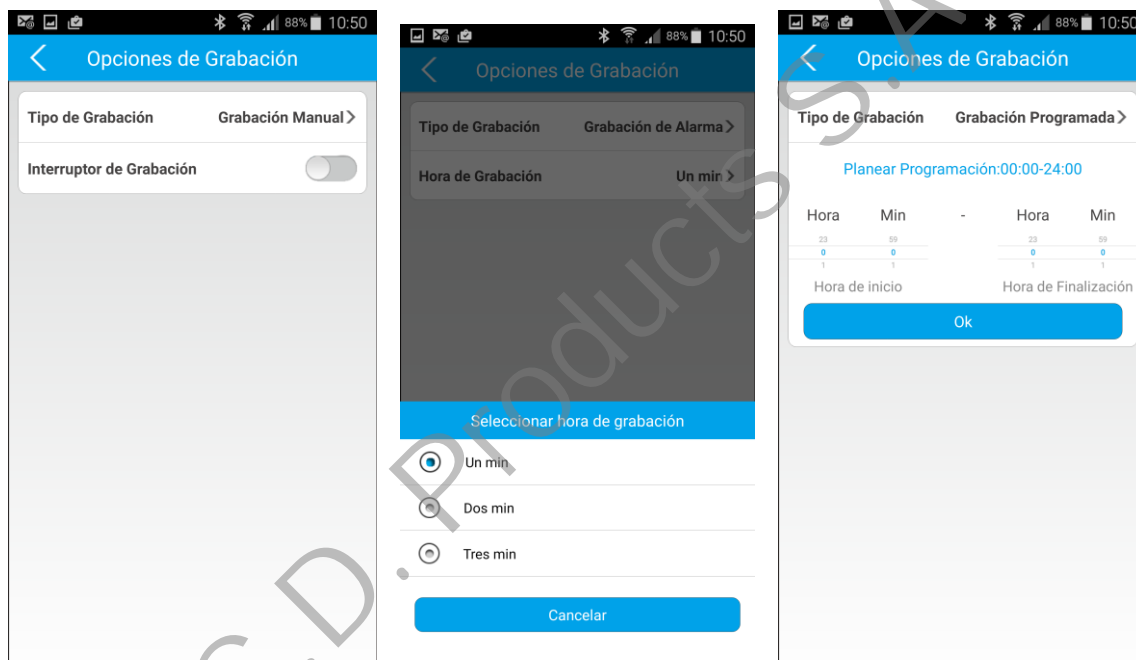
88% 10:50

Opciones de Grabación

Tipo de Grabación Grabación Manual >

Interruptor de Grabación

88% 10:50

Opciones de Grabación

Tipo de Grabación Grabación de Alarma >

Hora de Grabación Un min >

Seleccionar hora de grabación

Un min

Dos min

Tres min

Cancelar

88% 10:50

Opciones de Grabación

Tipo de Grabación Grabación Programada >

Planear Programación:00:00-24:00

| Hora | Min | - | Hora | Min |
|---|---|---|---|---|
| 23 | 59 | | 23 | 59 |
| 0 | 0 | | 0 | 0 |
| 1 | 1 | | 1 | 1 |

Hora de inicio Hora de Finalización

Ok

C.D. Products S.A.